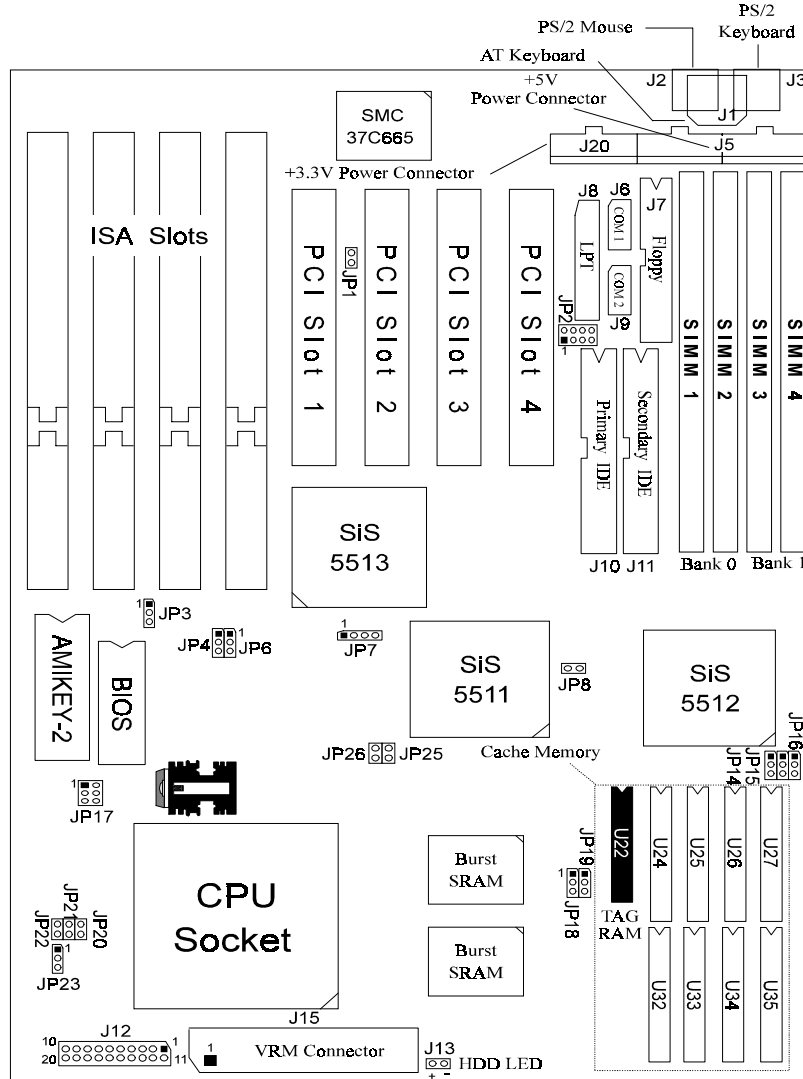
PS/2 Mouse
PS/2 Keyboard
AT Keyboard
J2
J3
J1
+5V Power Connector
SMC 37C665
J20
J5
+3.3V Power Connector
ISA Slots
JP1
PCI Slot 1
PCI Slot 2
PCI Slot 3
PCI Slot 4
J8
J6
J7
LPT
COM1
COM2
Floppy
J9
JP2
1
SIMM 1
SIMM 2
SIMM 3
SIMM 4
Primary IDE
Secondary IDE
SiS 5513
J10 J11
Bank 0
Bank 1
1
JP3
JP4
1
JP6
1
JP7
AMIKEY-2
BIOS
SiS 5511
JP8
SiS 5512
JP26
JP25
Cache Memory
JP16
JP15
JP14
1
JP17
U22
U24
U25
U26
U27
JP19
1
JP18
TAG RAM
Burst SRAM
CPU Socket
JP21
JP20
JP22
JP23
Burst SRAM
U32
U33
U34
U35
J15
J12
10
20
1
11
1
VRM Connector
J13
HDD LED
+ -